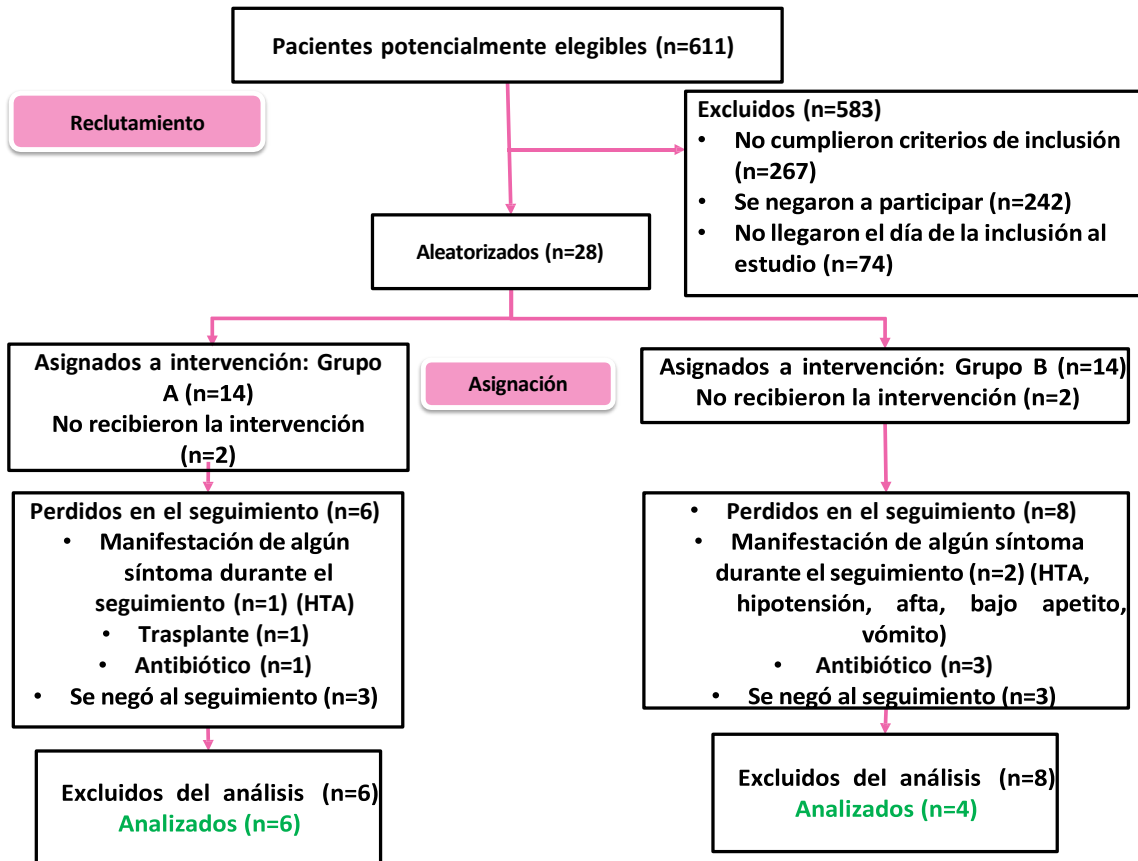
Pacientes potencialmente elegibles (n=611)

Reclutamiento

Excluidos (n=583)
• No cumplieron criterios de inclusión (n=267)
• Se negaron a participar (n=242)
• No llegaron el día de la inclusión al estudio (n=74)

Aleatorizados (n=28)

Asignados a intervención: Grupo A (n=14)
No recibieron la intervención (n=2)

Asignación

Asignados a intervención: Grupo B (n=14)
No recibieron la intervención (n=2)

Perdidos en el seguimiento (n=6)
• Manifestación de algún síntoma durante el seguimiento (n=1) (HTA)
• Trasplante (n=1)
• Antibiótico (n=1)
• Se negó al seguimiento (n=3)

• Perdidos en el seguimiento (n=8)
• Manifestación de algún síntoma durante el seguimiento (n=2) (HTA, hipotensión, afta, bajo apetito, vómito)
• Antibiótico (n=3)
• Se negó al seguimiento (n=3)

Excluidos del análisis (n=6)
Analizados (n=6)

Excluidos del análisis (n=8)
Analizados (n=4)